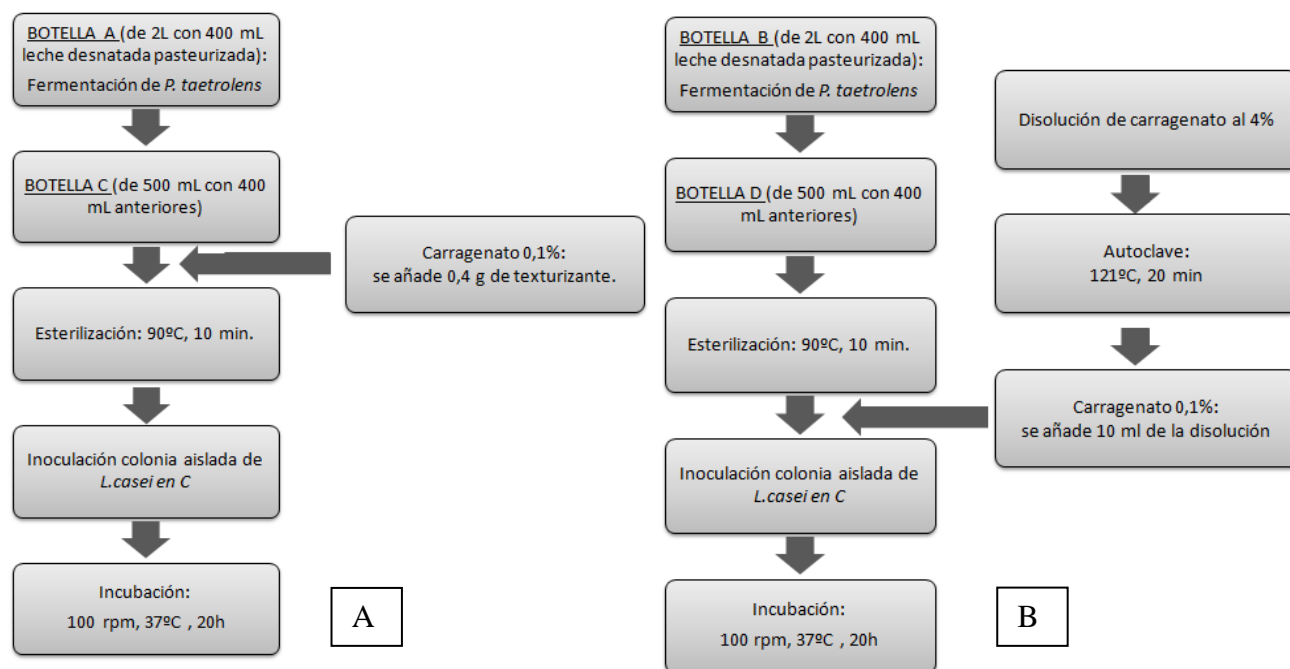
BOTELLA A (de 2L con 400 mL leche desnatada pasteurizada): Fermentación de P. taetrolens

BOTELLA C (de 500 mL con 400 mL anteriores)

Carragenato 0,1%: se añade 0,4 g de texturizante.

Esterilización: 90ºC, 10 min.

Inoculación colonia aislada de L.casei en C

Incubación: 100 rpm, 37ºC , 20h

A

BOTELLA B (de 2L con 400 mL leche desnatada pasteurizada): Fermentación de P. taetrolens

Disolución de carragenato al 4%

BOTELLA D (de 500 mL con 400 mL anteriores)

Autoclave: 121ºC, 20 min

Esterilización: 90ºC, 10 min.

Carragenato 0,1%: se añade 10 ml de la disolución

Inoculación colonia aislada de L.casei en C

Incubación: 100 rpm, 37ºC , 20h

B